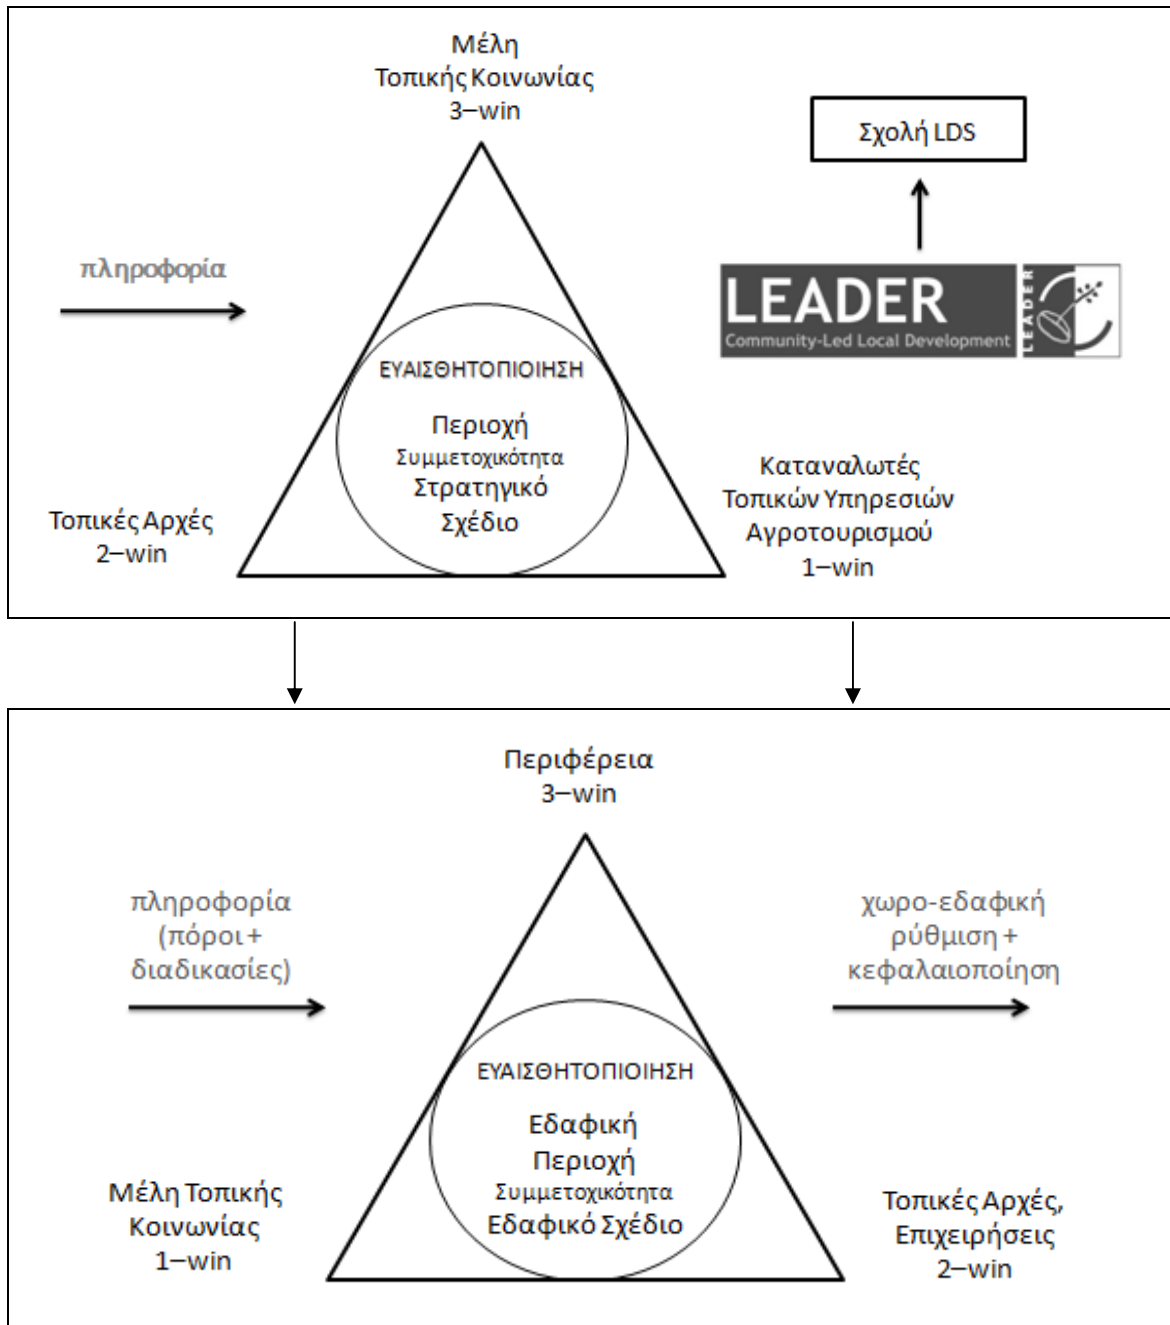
Μέλη
Τοπικής Κοινωνίας
3–win

Σχολή LDS

πληροφορία

LEADER
Community-Led Local Development
LEADER

ΕΥΑΙΣΘΗΤΟΠΟΙΗΣΗ
Περιοχή
Συμμετοχικότητα
Στρατηγικό
Σχέδιο

Τοπικές Αρχές
2–win

Καταναλωτές
Τοπικών Υπηρεσιών
Αγροτουρισμού
1–win

Περιφέρεια
3–win

πληροφορία
(πόροι +
διαδικασίες)

χωρο-εδαφική
ρύθμιση +
κεφαλαιοποίηση

ΕΥΑΙΣΘΗΤΟΠΟΙΗΣΗ
Εδαφική
Περιοχή
Συμμετοχικότητα
Εδαφικό Σχέδιο

Μέλη Τοπικής
Κοινωνίας
1–win

Τοπικές Αρχές,
Επιχειρήσεις
2–win